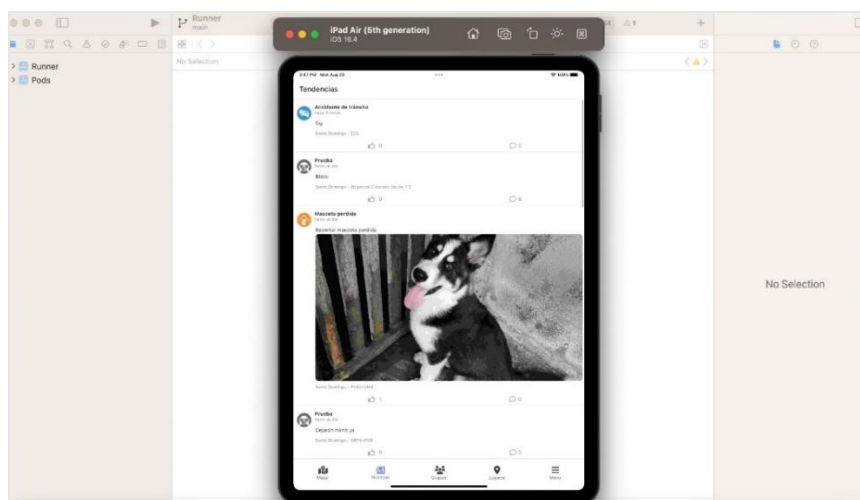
Runner
main

iPad Air (5th generation)
iOS 16.4

Runner
Pods

No Selection

Tendencias

Accidente de tránsito
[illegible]
Gg
Santo Domingo - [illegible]
0
0

Prueba
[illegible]
Bbxs
Santo Domingo - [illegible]
0
0

Mascota perdida
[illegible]
Reportar mascota perdida
Santo Domingo - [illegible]
1
0

Prueba
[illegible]
Debería mimir ya
Santo Domingo - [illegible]
0
0

Mapa
Noticias
Grupos
Lugares
Menú

No Selection